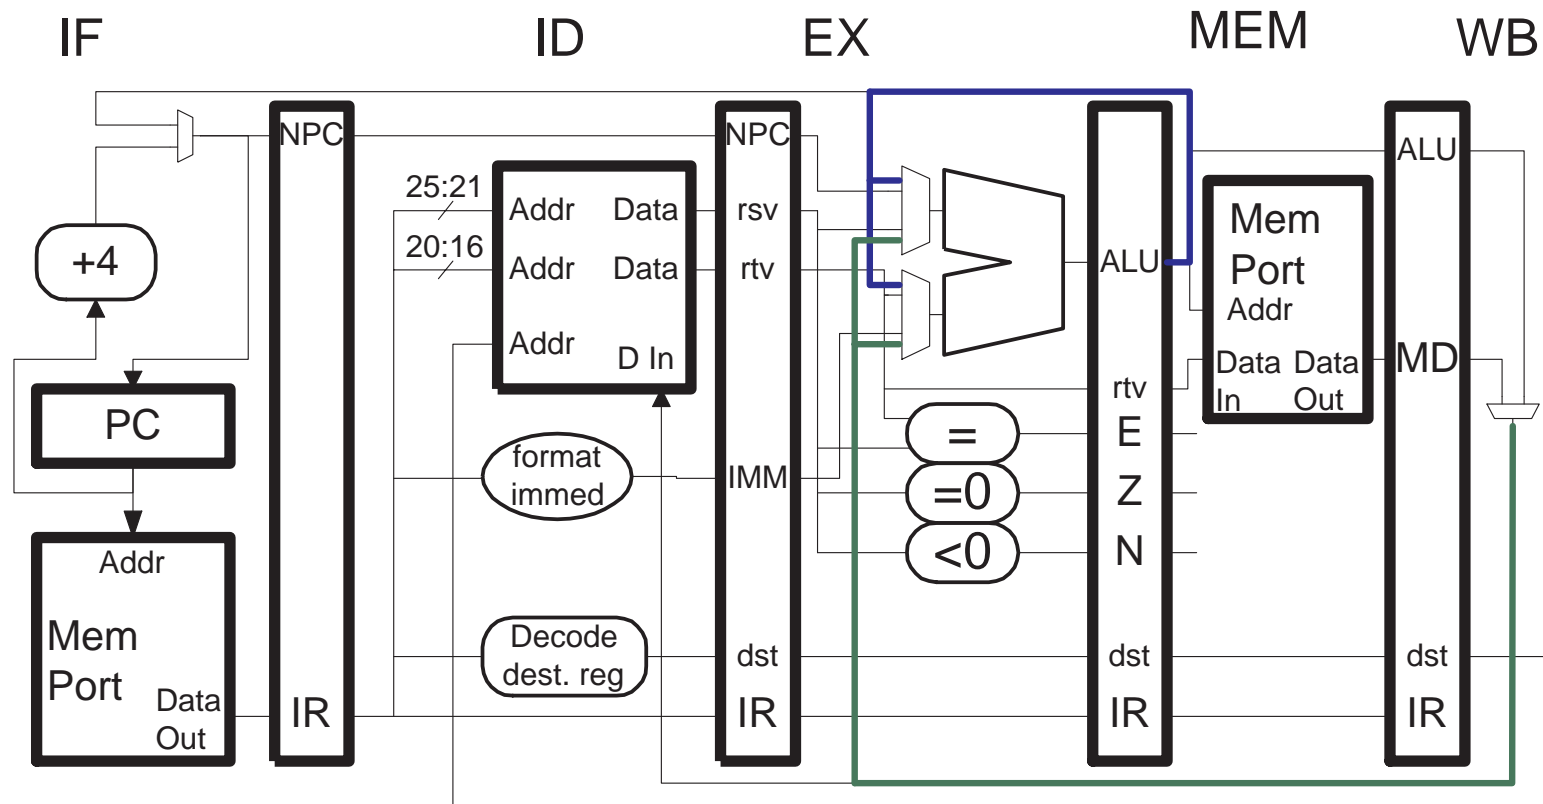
IF ID EX MEM WB

NPC
+4
PC
Addr
Mem Port
Data Out
IR

25:21
20:16
Addr Data
Addr Data
Addr D In
format immed
Decode dest. reg

NPC
rsv
rtv
IMM
dst
IR

=
=0
<0

ALU
rtv
E
Z
N
dst
IR

Mem Port
Addr
Data In
Data Out

ALU
MD
dst
IR